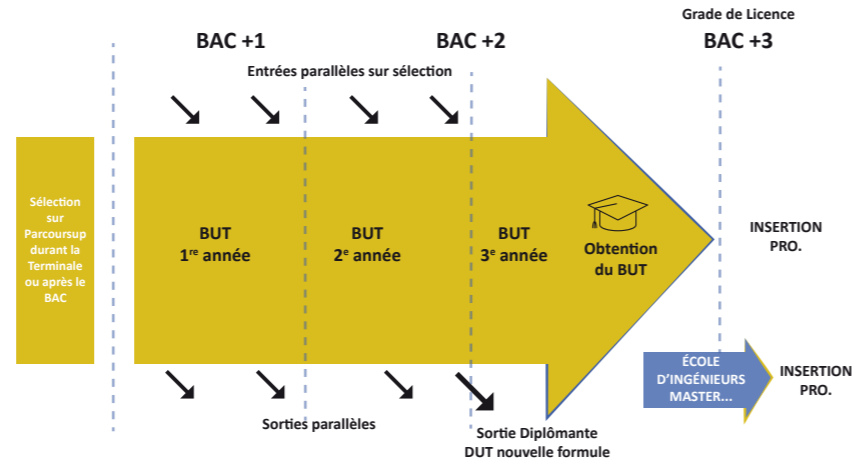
Grade de Licence

BAC +1

BAC +2

BAC +3

Entrées parallèles sur sélection

Sélection sur Parcoursup durant la Terminale ou après le BAC

BUT
1$^{re}$ année

BUT
2$^{e}$ année

BUT
3$^{e}$ année

Obtention du BUT

INSERTION PRO.

ÉCOLE D'INGÉNIEURS MASTER...

INSERTION PRO.

Sorties parallèles

Sortie Diplômante
DUT nouvelle formule